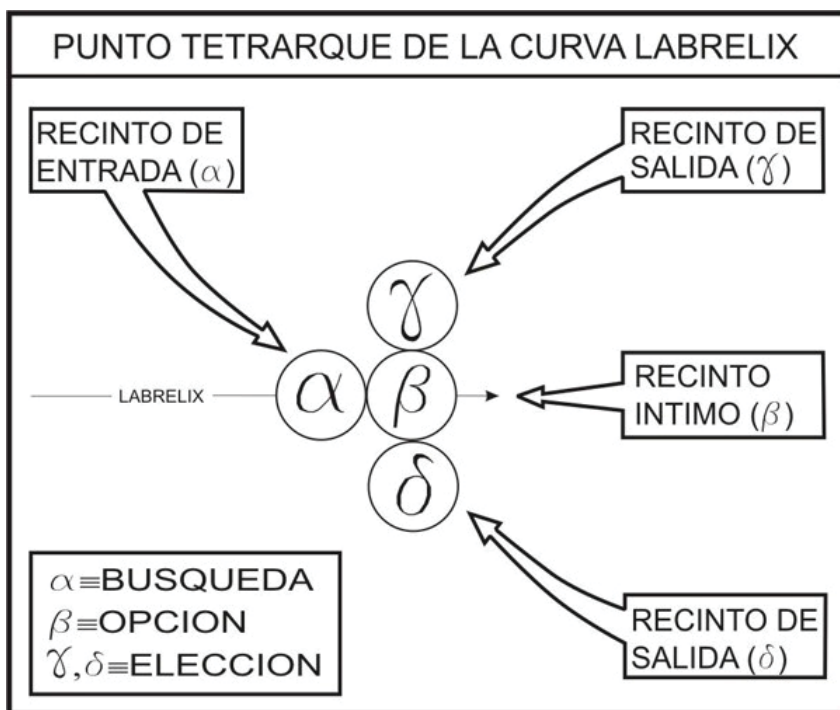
PUNTO TETRARQUE DE LA CURVA LABRELIX

RECINTO DE ENTRADA ($\alpha$)

RECINTO DE SALIDA ($\gamma$)

$\gamma$

LABRELIX

$\alpha$

$\beta$

RECINTO INTIMO ($\beta$)

$\delta$

$\alpha \equiv$BUSQUEDA
$\beta \equiv$OPCION
$\gamma, \delta \equiv$ELECCION

RECINTO DE SALIDA ($\delta$)